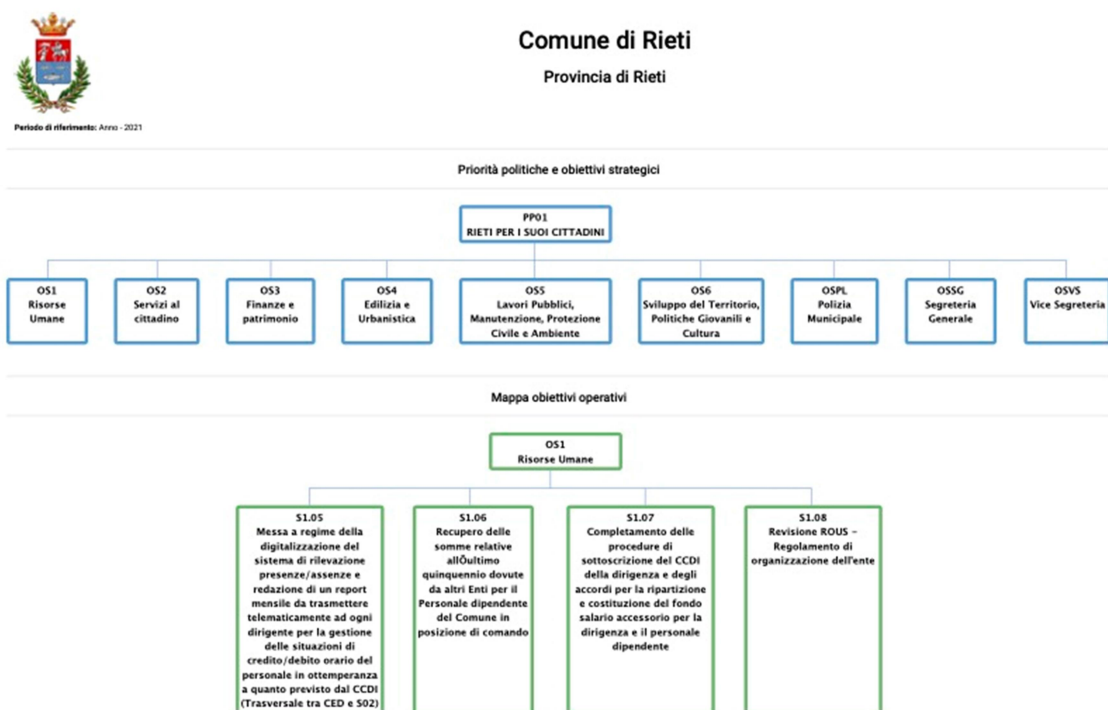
Comune di Rieti

Provincia di Rieti

Periodo di riferimento: Anno - 2021

Priorità politiche e obiettivi strategici

PP01
RIETI PER I SUOI CITTADINI

OS1
Risorse Umane

OS2
Servizi al cittadino

OS3
Finanze e patrimonio

OS4
Edilizia e Urbanistica

OS5
Lavori Pubblici, Manutenzione, Protezione Civile e Ambiente

OS6
Sviluppo del Territorio, Politiche Giovanili e Cultura

OSPL
Polizia Municipale

OSSG
Segreteria Generale

OSVS
Vice Segreteria

Mappa obiettivi operativi

OS1
Risorse Umane

S1.05
Messa a regime della digitalizzazione del sistema di rilevazione presenze/assenze e redazione di un report mensile da trasmettere telematicamente ad ogni dirigente per la gestione delle situazioni di credito/debito orario del personale in ottemperanza a quanto previsto dal CCDI (Trasversale tra CED e S02)

S1.06
Recupero delle somme relative allÕultimo quinquennio dovute da altri Enti per il Personale dipendente del Comune in posizione di comando

S1.07
Completamento delle procedure di sottoscrizione del CCDI della dirigenza e degli accordi per la ripartizione e costituzione del fondo salario accessorio per la dirigenza e il personale dipendente

S1.08
Revisione ROUS – Regolamento di organizzazione dell'ente